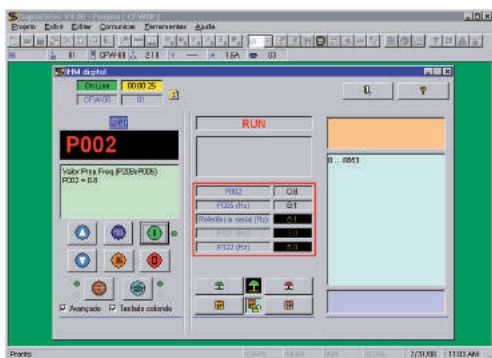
SuperDrive V1.00 - Projeto [ CFW08 ]
Projeto Editar Exibir Comunicar Ferramentas Ajuda
CFW08 | 220 V | 1.6A | 03
HMI digital
On-Line | 00:00:25
CFW-08 | 01
@P0
P002
RUN
Valor Prop.Freq.(P208xP005)
P002 = 0.0
0 ... 6553
P002 | 0.0
P005 (Hz) | 0.0
Referência serial (Hz) | 0.1
P121 (Hz) | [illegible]
P133 (Hz) | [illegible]
Avançado  Teclado coloridо
Pronto | 2/20/00 | 11:03 AM